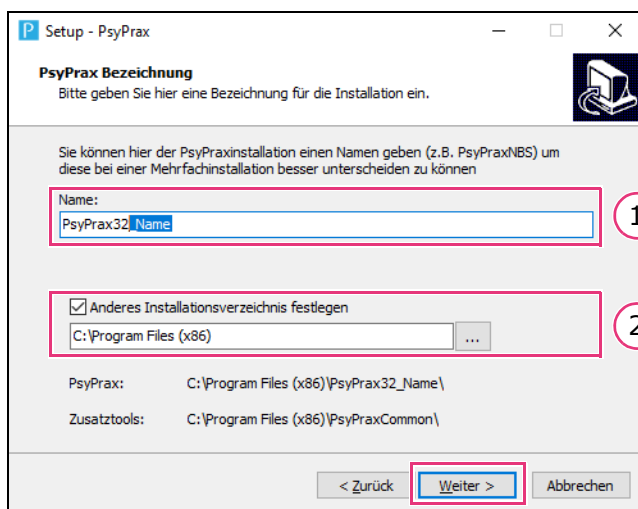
P Setup - PsyPrax

PsyPrax Bezeichnung
Bitte geben Sie hier eine Bezeichnung für die Installation ein.

Sie können hier der PsyPraxinstallation einen Namen geben (z.B. PsyPraxNBS) um diese bei einer Mehrfachinstallation besser unterscheiden zu können

Name:
PsyPrax32_Name

1

Anderes Installationsverzeichnis festlegen
C:\Program Files (x86)
...

2

PsyPrax: C:\Program Files (x86)\PsyPrax32_Name\

Zusatztools: C:\Program Files (x86)\PsyPraxCommon\

< Zurück
Weiter >
Abbrechen